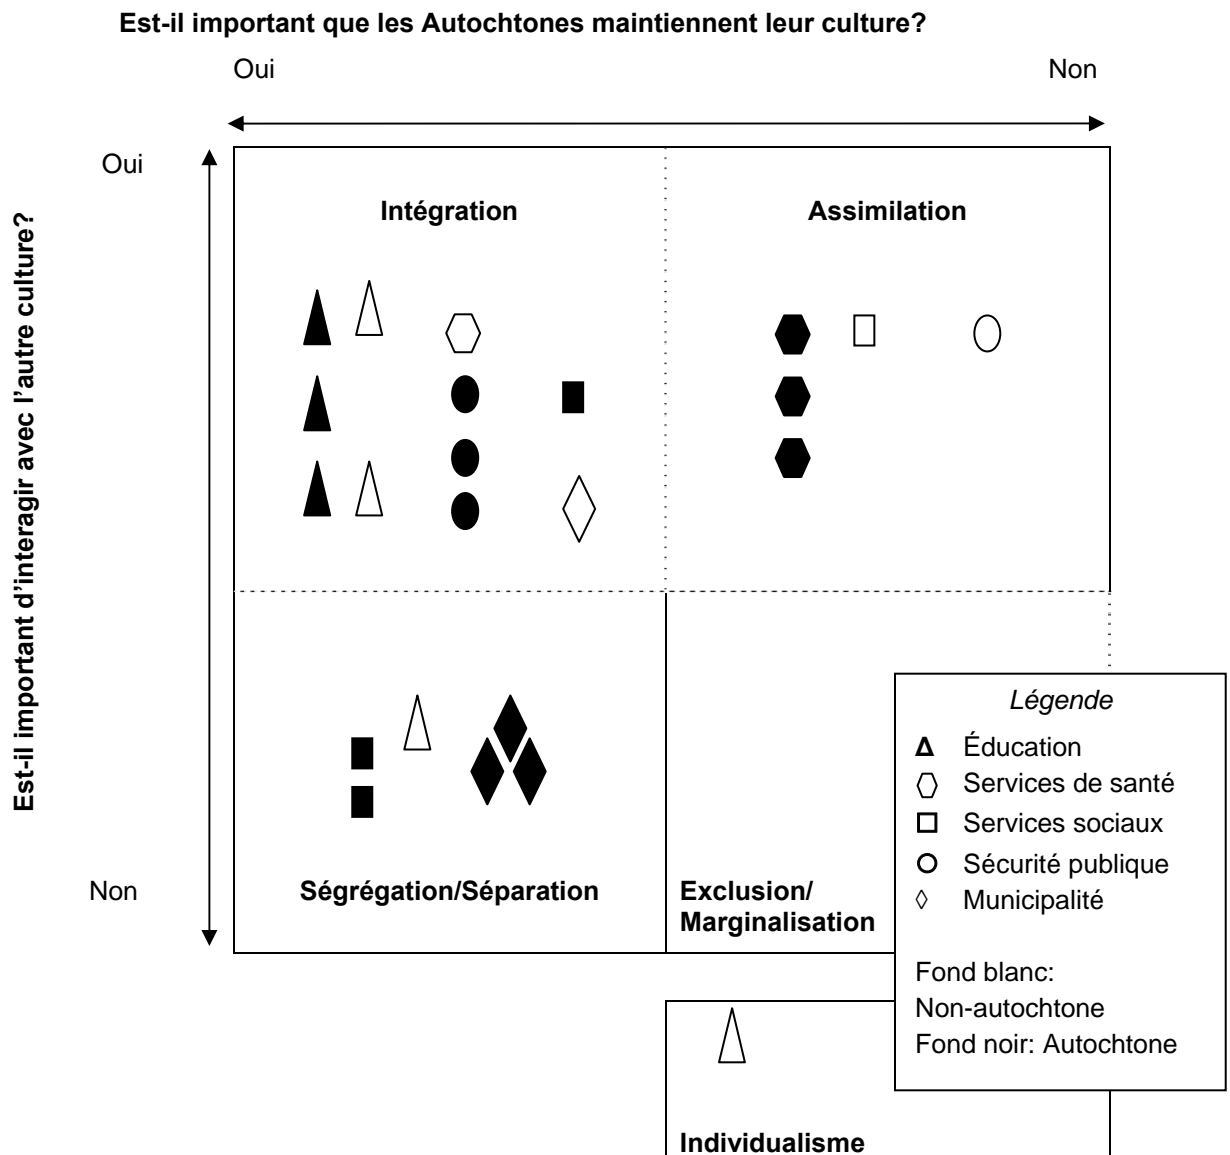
Est-il important que les Autochtones maintiennent leur culture?

Oui

Non

Est-il important d'interagir avec l'autre culture?

Oui

Non

Intégration

Assimilation

Ségrégation/Séparation

Exclusion/ Marginalisation

Individualisme

Légende

Δ Éducation

⬡ Services de santé

□ Services sociaux

O Sécurité publique

◊ Municipalité

Fond blanc: Non-autochtone

Fond noir: Autochtone